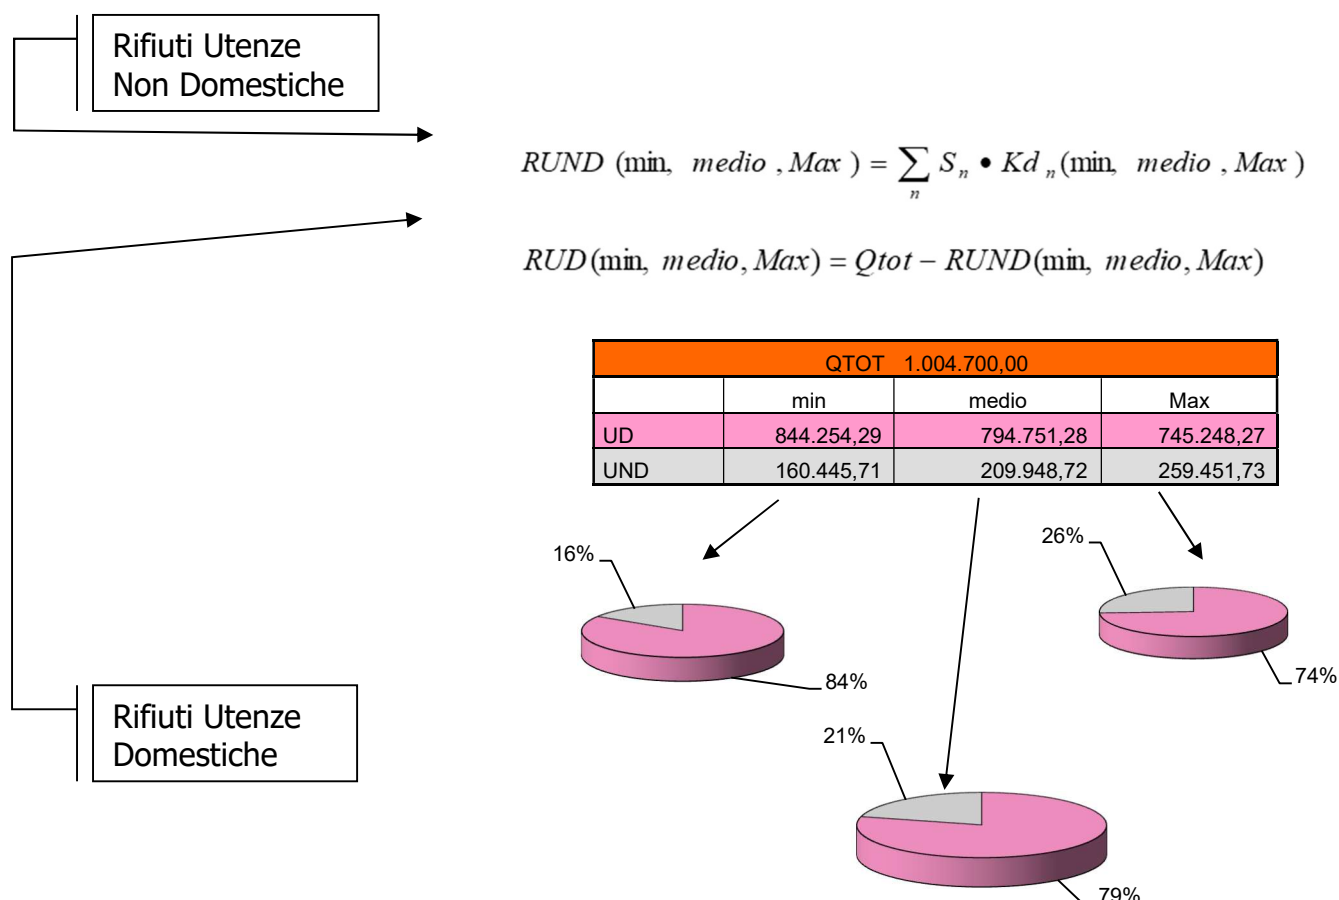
Rifiuti Utenze Non Domestiche

$RUND\ (\min,\ medio\ ,Max\ ) = \sum_{n} S_n \bullet Kd_n(\min,\ medio\ ,Max\ )$

$RUD(\min,\ medio, Max) = Qtot - RUND(\min,\ medio, Max)$

| QTOT 1.004.700,00 | | | |
|---|---|---|---|
| | min | medio | Max |
| UD | 844.254,29 | 794.751,28 | 745.248,27 |
| UND | 160.445,71 | 209.948,72 | 259.451,73 |

16%

84%

26%

74%

21%

79%

Rifiuti Utenze Domestiche